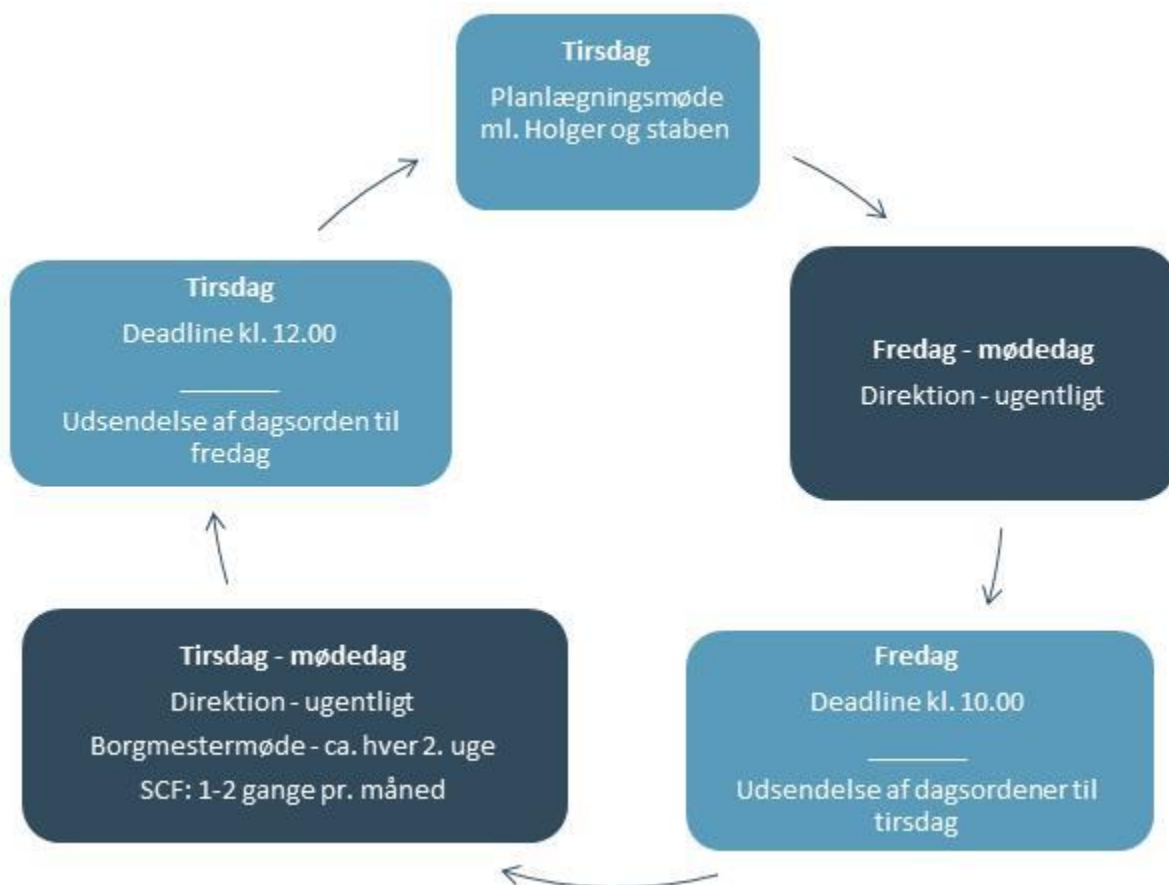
Tirsdag
Planlægningsmøde ml. Holger og staben

Fredag - mødedag
Direktion - ugentligt

Fredag
Deadline kl. 10.00
________
Udsendelse af dagsordener til tirsdag

Tirsdag - mødedag
Direktion - ugentligt
Borgmestermøde - ca. hver 2. uge
SCF: 1-2 gange pr. måned

Tirsdag
Deadline kl. 12.00
________
Udsendelse af dagsorden til fredag